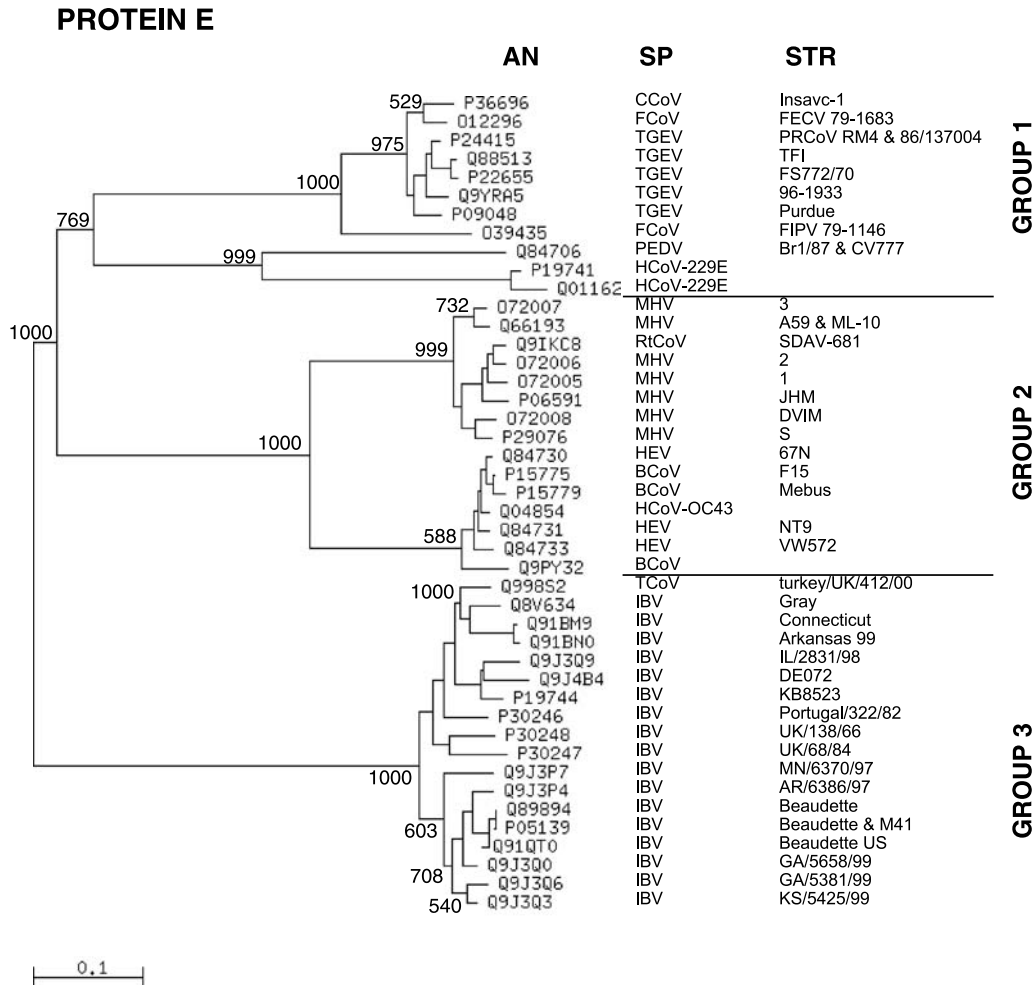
PROTEIN E

AN SP STR

| AN | SP | STR |
|---|---|---|
| P36696 | CCoV | Insavc-1 |
| O12296 | FCoV | FECV 79-1683 |
| P24415 | TGEV | PRCoV RM4 & 86/137004 |
| Q88513 | TGEV | TFI |
| P22655 | TGEV | FS772/70 |
| Q9YRA5 | TGEV | 96-1933 |
| P09048 | TGEV | Purdue |
| O39435 | FCoV | FIPV 79-1146 |
| Q84706 | PEDV | Br1/87 & CV777 |
| P19741 | HCoV-229E | |
| Q01162 | HCoV-229E | |
| O72007 | MHV | 3 |
| Q66193 | MHV | A59 & ML-10 |
| Q9IKC8 | RtCoV | SDAV-681 |
| O72006 | MHV | 2 |
| O72005 | MHV | 1 |
| P06591 | MHV | JHM |
| O72008 | MHV | DVIM |
| P29076 | MHV | S |
| Q84730 | HEV | 67N |
| P15775 | BCoV | F15 |
| P15779 | BCoV | Mebus |
| Q04854 | HCoV-OC43 | |
| Q84731 | HEV | NT9 |
| Q84733 | HEV | VW572 |
| Q9PY32 | BCoV | |
| Q998S2 | TCoV | turkey/UK/412/00 |
| Q8V634 | IBV | Gray |
| Q91BM9 | IBV | Connecticut |
| Q91BN0 | IBV | Arkansas 99 |
| Q9J3Q9 | IBV | IL/2831/98 |
| Q9J4B4 | IBV | DE072 |
| P19744 | IBV | KB8523 |
| P30246 | IBV | Portugal/322/82 |
| P30248 | IBV | UK/138/66 |
| P30247 | IBV | UK/68/84 |
| Q9J3P7 | IBV | MN/6370/97 |
| Q9J3P4 | IBV | AR/6386/97 |
| Q89894 | IBV | Beaudette |
| P05139 | IBV | Beaudette & M41 |
| Q91QT0 | IBV | Beaudette US |
| Q9J3Q0 | IBV | GA/5658/99 |
| Q9J3Q6 | IBV | GA/5381/99 |
| Q9J3Q3 | IBV | KS/5425/99 |

529 975 1000 769 999 1000 732 999 1000 588 1000 1000 603 708 540

GROUP 1
GROUP 2
GROUP 3

0.1